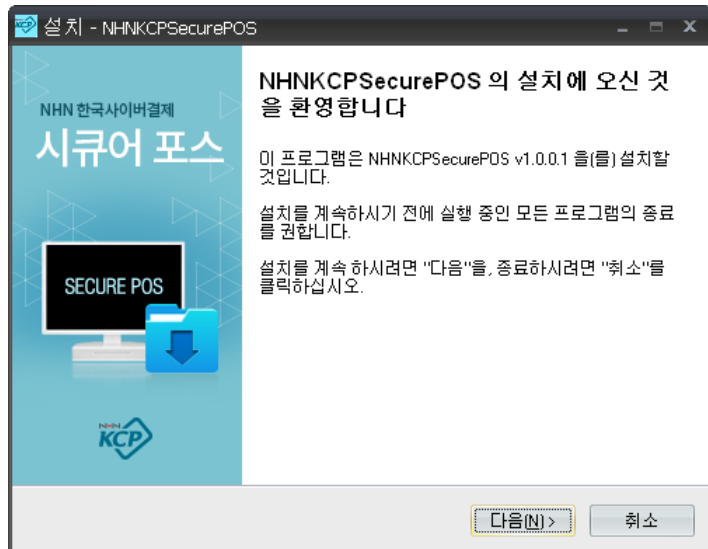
설치 - NHNKCPSecurePOS

NHN 한국사이버결제
시큐어 포스

SECURE POS

NHN KCP

NHNKCPSecurePOS 의 설치에 오신 것을 환영합니다

이 프로그램은 NHNKCPSecurePOS v1.0.0.1 을(를) 설치할 것입니다.

설치를 계속하시기 전에 실행 중인 모든 프로그램의 종료를 권합니다.

설치를 계속 하시려면 "다음"을, 종료하시려면 "취소"를 클릭하십시오.

다음(N) >

취소